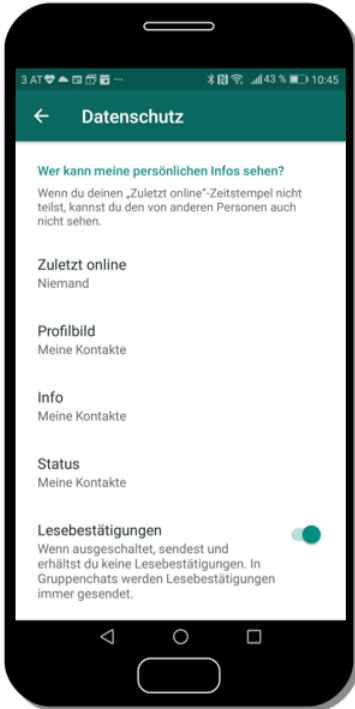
3 AT ··· 43 % 10:45

← Datenschutz

Wer kann meine persönlichen Infos sehen?
Wenn du deinen „Zuletzt online"-Zeitstempel nicht teilst, kannst du den von anderen Personen auch nicht sehen.

Zuletzt online
Niemand

Profilbild
Meine Kontakte

Info
Meine Kontakte

Status
Meine Kontakte

Lesebestätigungen
Wenn ausgeschaltet, sendest und erhältst du keine Lesebestätigungen. In Gruppenchats werden Lesebestätigungen immer gesendet.